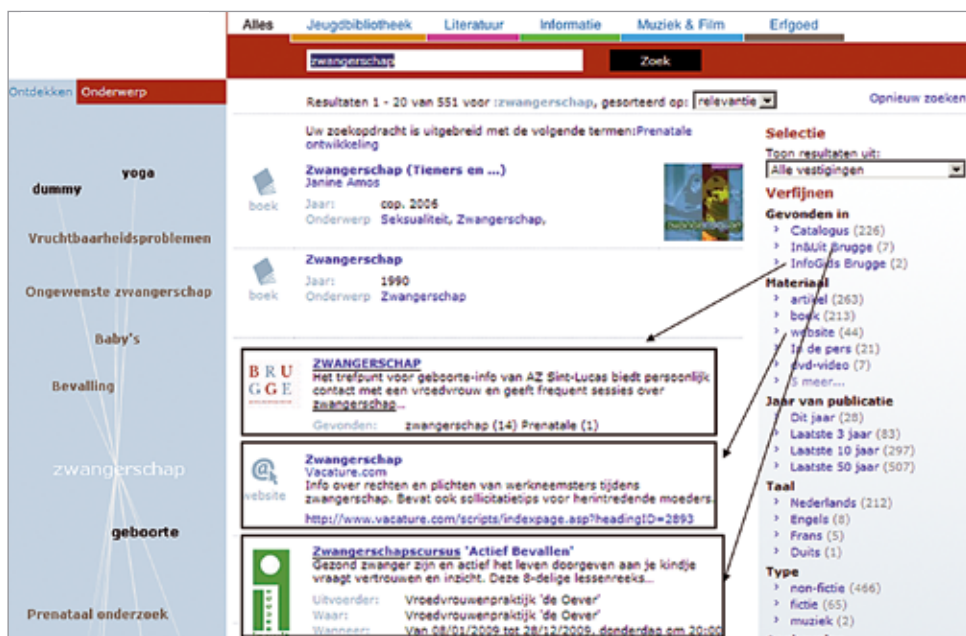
Alles Jeugdbibliotheek Literatuur Informatie Muziek & Film Erfgoed

zwangerschap Zoek

Ontdekken Onderwerp

yoga
dummy
Vruchtbaarheidsproblemen
Ongewenste zwangerschap
Baby's
Bevalling
zwangerschap
geboorte
Prenataal onderzoek

Resultaten 1 - 20 van 551 voor :zwangerschap, gesorteerd op: relevantie

Opnieuw zoeken

Uw zoekopdracht is uitgebreid met de volgende termen:Prenatale ontwikkeling

boek
Zwangerschap (Tieners en ...)
Janine Amos
Jaar: cop. 2006
Onderwerp Seksualiteit, Zwangerschap,

boek
Zwangerschap
Jaar: 1990
Onderwerp Zwangerschap

BRU GGE
ZWANGERSCHAP
Het trefpunt voor geboorte-info van AZ Sint-Lucas biedt persoonlijk contact met een vroedvrouw en geeft frequent sessies over zwangerschap...
Gevonden: zwangerschap (14) Prenatale (1)

website
Zwangerschap
Vacature.com
Info over rechten en plichten van werkneemsters tijdens zwangerschap. Bevat ook sollicitatietips voor herintredende moeders.
http://www.vacature.com/scripts/indexpage.asp?headingID=2893

Zwangerschapscursus 'Actief Bevallen'
Gezond zwanger zijn en actief het leven doorgeven aan je kindje vraagt vertrouwen en inzicht. Deze 8-delige lessenreeks...
Uitvoerder: Vroedvrouwenpraktijk 'de Oever'
Waar: Vroedvrouwenpraktijk 'de Oever'
Wanneer: Van 08/01/2009 tot 28/12/2009, donderdag om 20:00

Selectie
Toon resultaten uit:
Alle vestigingen
Verfijnen
Gevonden in
Catalogus (226)
InUit Brugge (7)
InfoGids Brugge (2)
Materiaal
artikel (263)
boek (213)
website (44)
In de pers (21)
dvd-video (7)
meer...
Jaar van publicatie
Dit jaar (28)
Laatste 3 jaar (83)
Laatste 10 jaar (297)
Laatste 50 jaar (507)
Taal
Nederlands (212)
Engels (8)
Frans (5)
Duits (1)
Type
non-fictie (466)
fictie (65)
muziek (2)